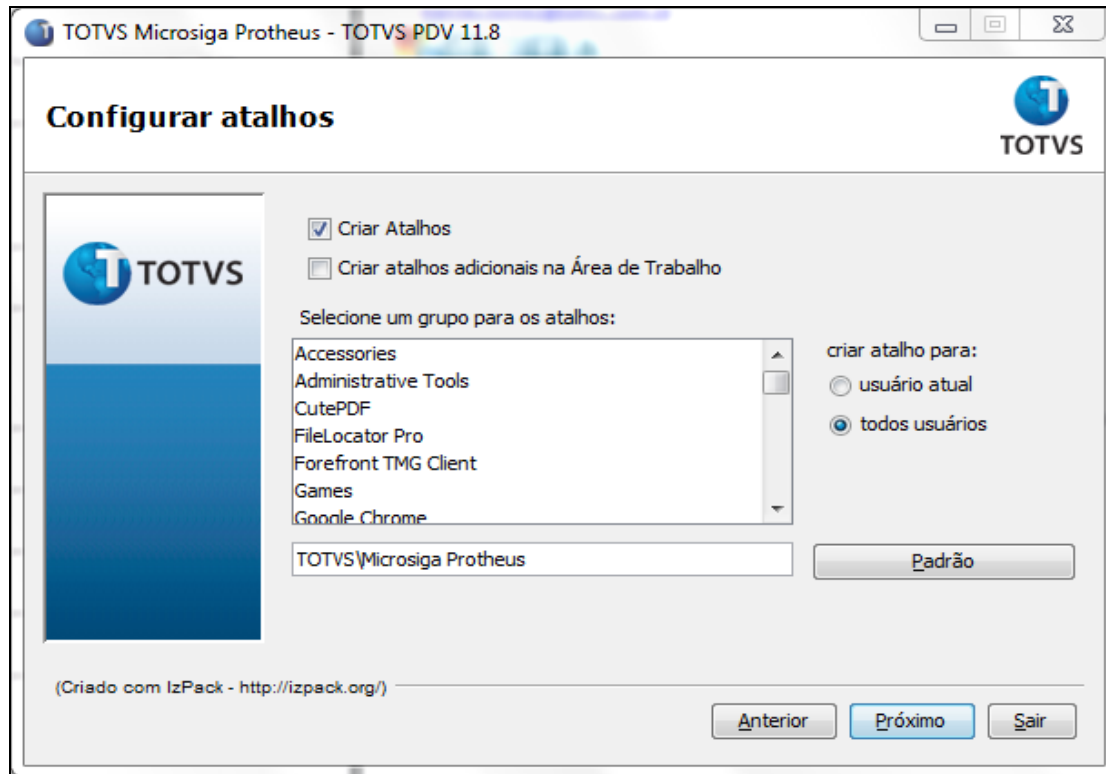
TOTVS Microsiga Protheus - TOTVS PDV 11.8

Configurar atalhos

TOTVS

TOTVS

Criar Atalhos

Criar atalhos adicionais na Área de Trabalho

Selecione um grupo para os atalhos:

Accessories
Administrative Tools
CutePDF
FileLocator Pro
Forefront TMG Client
Games
Google Chrome

criar atalho para:

usuário atual

todos usuários

TOTVS\Microsiga Protheus

Padrão

(Criado com IzPack - http://izpack.org/)

Anterior

Próximo

Sair